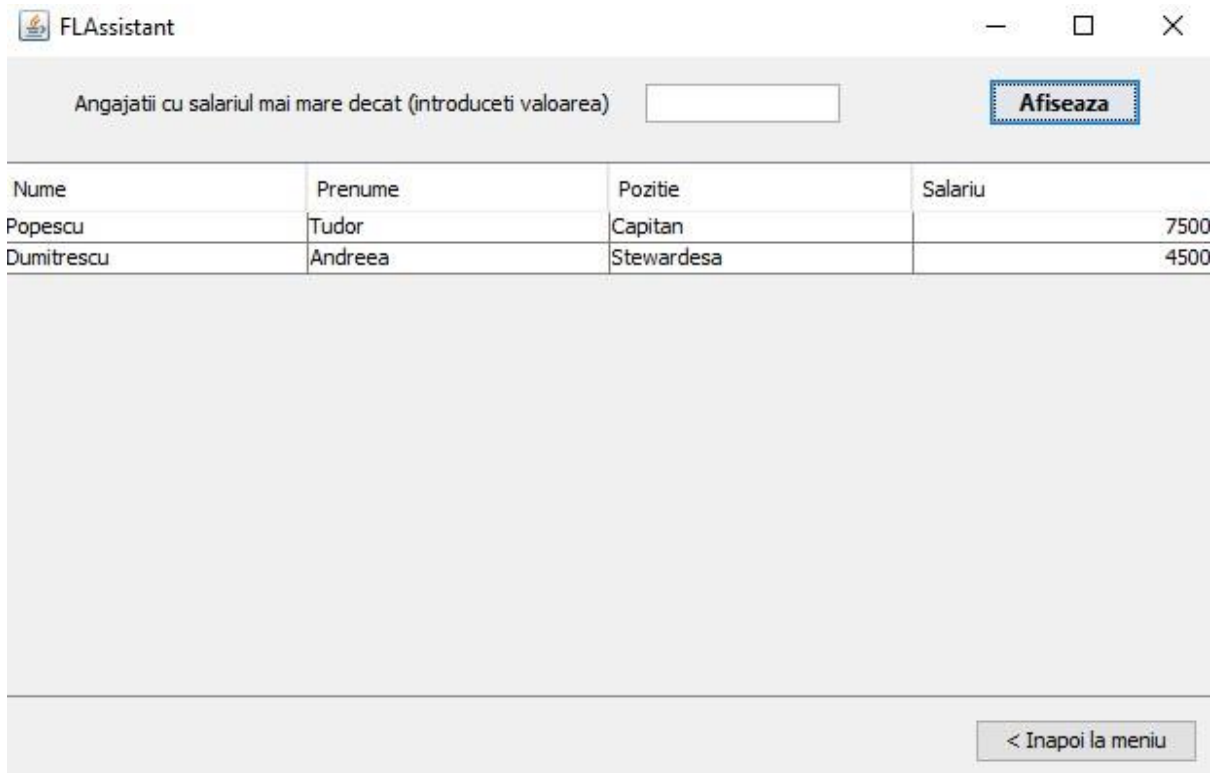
FLAssistant

Angajatii cu salariul mai mare decat (introduceti valoarea)

Afiseaza

| Nume | Prenume | Pozitie | Salariu |
|---|---|---|---|
| Popescu | Tudor | Capitan | 7500 |
| Dumitrescu | Andreea | Stewardesa | 4500 |

< Inapoi la meniu